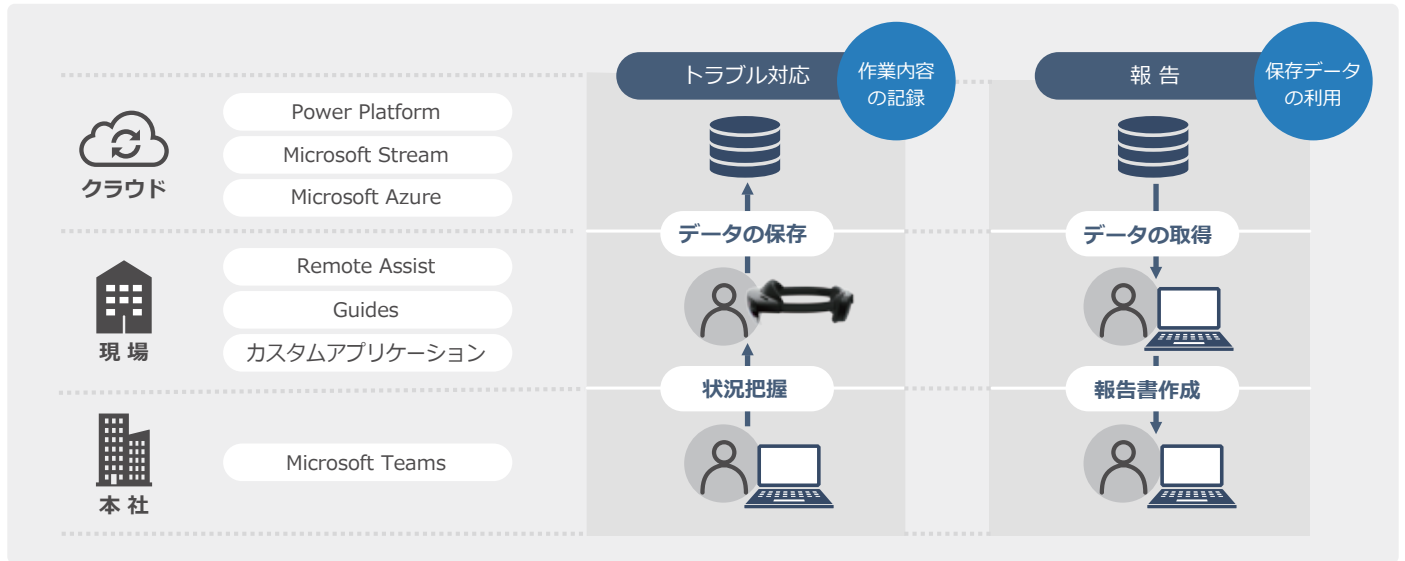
トラブル対応

作業内容の記録

報 告

保存データの利用

クラウド

Power Platform

Microsoft Stream

Microsoft Azure

データの保存

データの取得

現 場

Remote Assist

Guides

カスタムアプリケーション

状況把握

報告書作成

本 社

Microsoft Teams